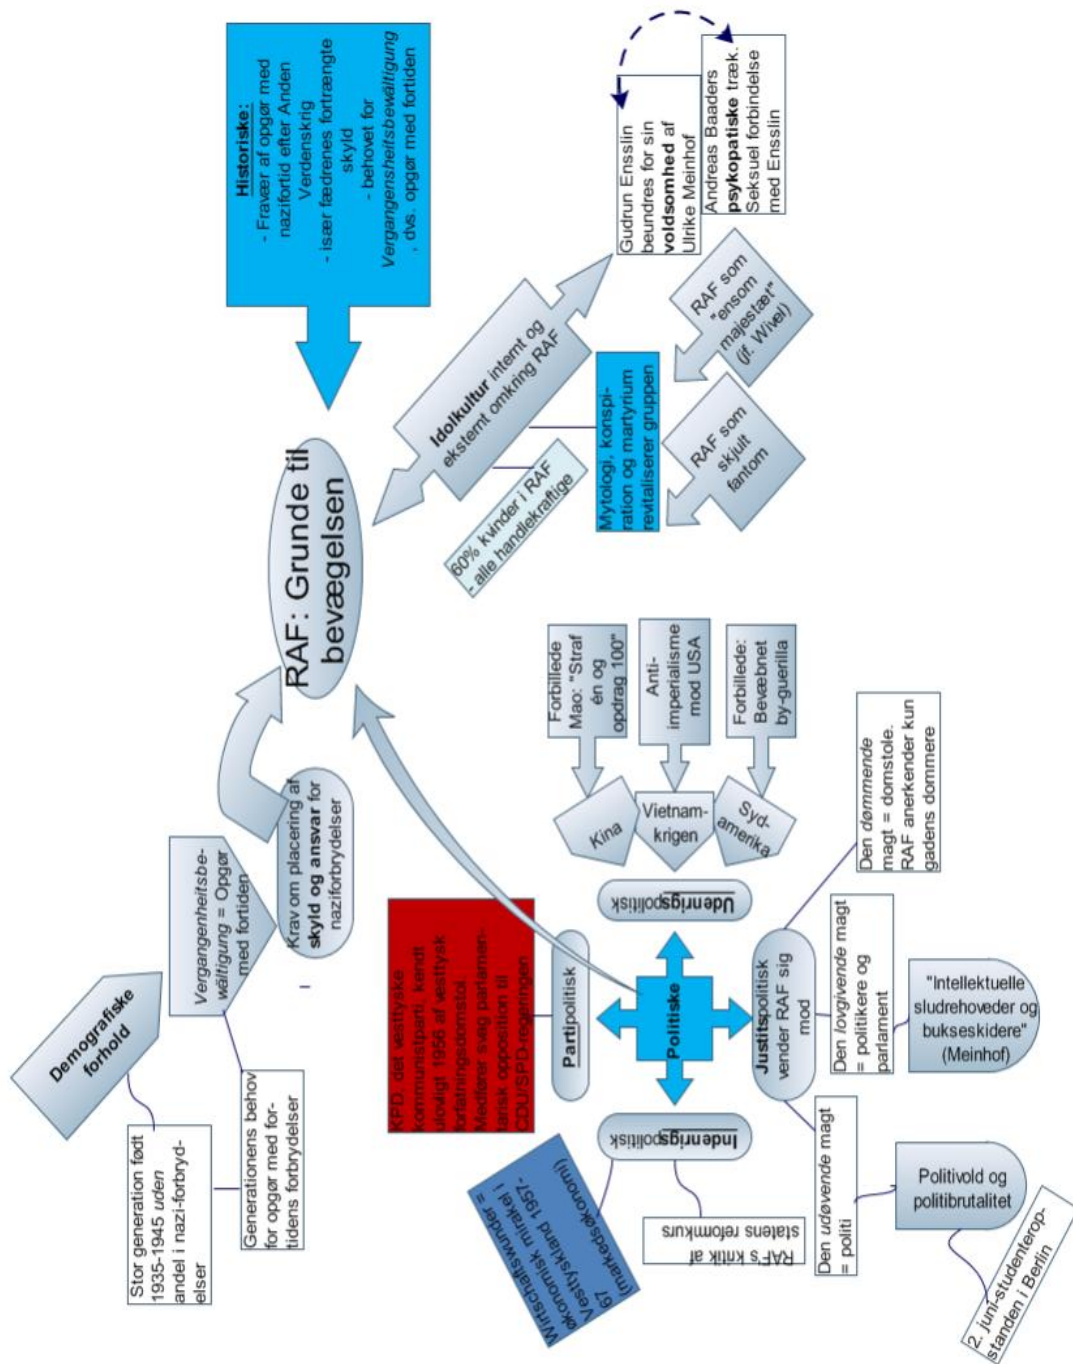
RAF: Grunde til bevægelsen

Historiske:
- Fravær af opgør med nazifortid efter Anden Verdenskrig
- især fædrenes fortrængte skyld
- behovet for Vergangenheitsbewältigung, dvs. opgør med fortiden

Idolkultur internt og eksternt omkring RAF

Gudrun Ensslin beundres for sin voldsomhed af Ulrike Meinhof

Andreas Baaders psykopatiske træk. Seksuel forbindelse med Ensslin

RAF som "ensom majestæt" (jf. Wivel)

Mytologi, konspiration og martyrium revitaliserer gruppen

RAF som skjult fantom

60% kunder i RAF - alle handlekraftige

Demografiske forhold

Stor generation født 1935-1945 uden andel i nazi-forbrydelser

Generationens behov for opgør med fortidens forbrydelser

Vergangenheitsbewältigung = Opgør med fortiden

Krav om placering af skyld og ansvar for naziforbrydelser

Forbillede Mao: "Straf én og opdrag 100"

Anti-imperialisme mod USA

Forbillede: Bevæbnet by-guerilla

Kina

Vietnam-krigen

Syd-amerika

Udenrigspolitisk

KPD, det vesttyske kommunistparti, kendt ulovligt 1956 af vesttysk forfatningsdomstol. Medfører svag parlamentarisk opposition til CDU/SPD-regeringen

Partipolitisk

Politiske

Justitspolitisk vender RAF sig mod

Den dømmende magt = domstole. RAF anerkender kun gadens dommere

Den lovgivende magt = politikere og parlament

"Intellektuelle sludrehoveder og bukseskidere" (Meinhof)

Den udøvende magt = politi

Politivold og politibrutalitet

2. juni-studenteropstanden i Berlin

Indenrigspolitisk

RAF's kritik af statens reformkurs

Wirtschaftswunder = 67 Vesttyskland 1957- økonomisk mirakel i (markedsøkonomi)